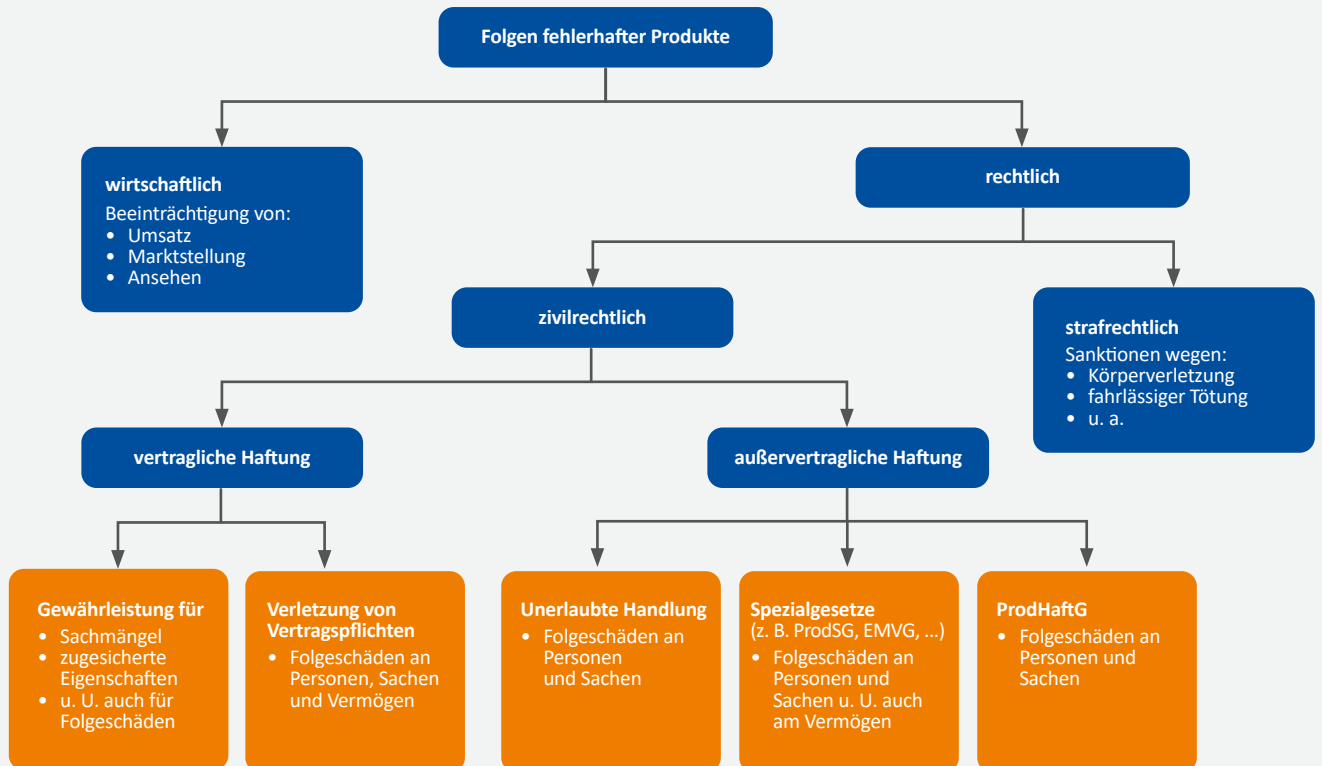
Folgen fehlerhafter Produkte

wirtschaftlich
Beeinträchtigung von:
• Umsatz
• Marktstellung
• Ansehen

rechtlich

zivilrechtlich

strafrechtlich
Sanktionen wegen:
• Körperverletzung
• fahrlässiger Tötung
• u. a.

vertragliche Haftung

außervertragliche Haftung

Gewährleistung für
• Sachmängel
• zugesicherte Eigenschaften
• u. U. auch für Folgeschäden

Verletzung von Vertragspflichten
• Folgeschäden an Personen, Sachen und Vermögen

Unerlaubte Handlung
• Folgeschäden an Personen und Sachen

Spezialgesetze
(z. B. ProdSG, EMVG, ...)
• Folgeschäden an Personen und Sachen u. U. auch am Vermögen

ProdHaftG
• Folgeschäden an Personen und Sachen